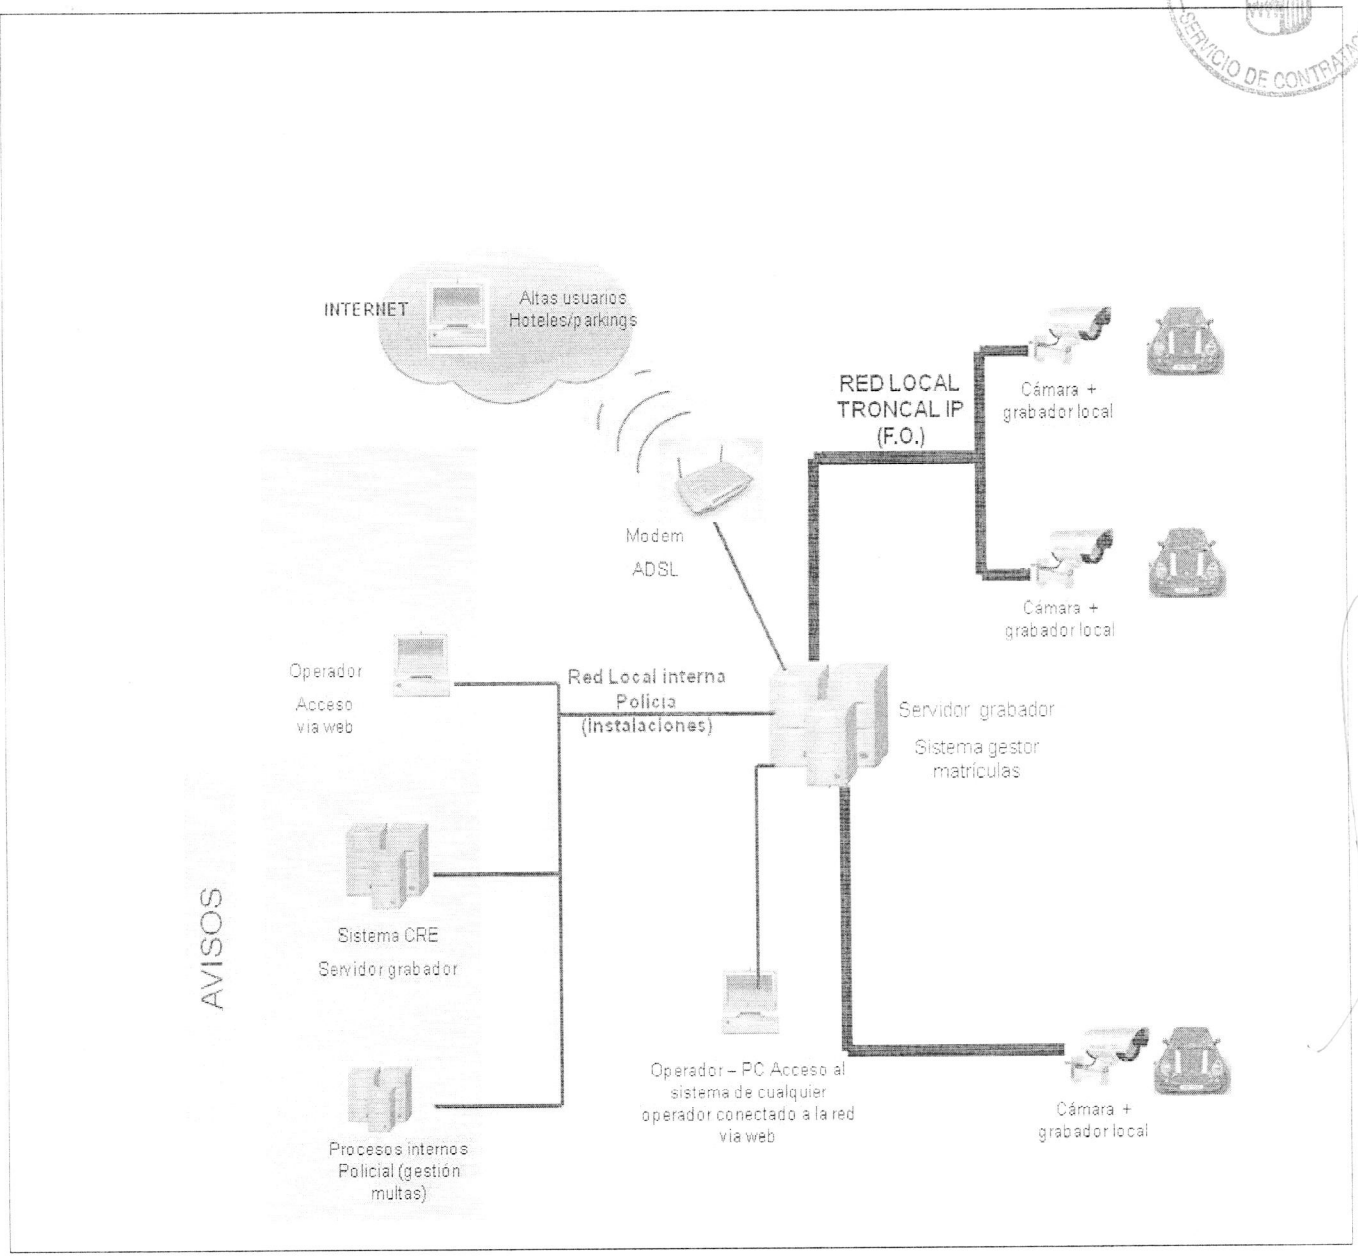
SERVICIO DE CONTRATO

INTERNET

Altas usuarios Hoteles/parkings

RED LOCAL TRONCAL IP (F.O.)

Cámara + grabador local

Modem ADSL

Cámara + grabador local

Operador Acceso vía web

Red Local interna Policía (instalaciones)

Servidor grabador Sistema gestor matrículas

AVISOS

Sistema CRE Servidor grabador

Operador – PC Acceso al sistema de cualquier operador conectado a la red vía web

Cámara + grabador local

Procesos internos Policial (gestión multas)